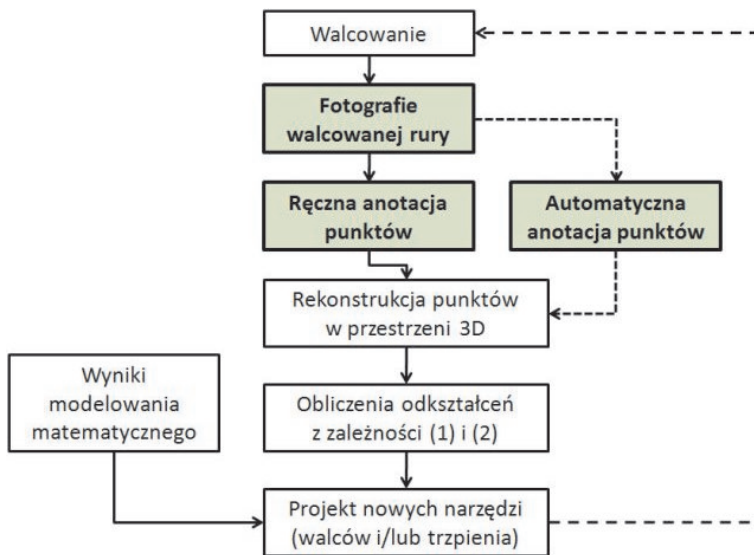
Walcowanie

Fotografie walcowanej rury

Ręczna anotacja punktów

Automatyczna anotacja punktów

Rekonstrukcja punktów w przestrzeni 3D

Wyniki modelowania matematycznego

Obliczenia odkształceń z zależności (1) i (2)

Projekt nowych narzędzi (walców i/lub trzpienia)